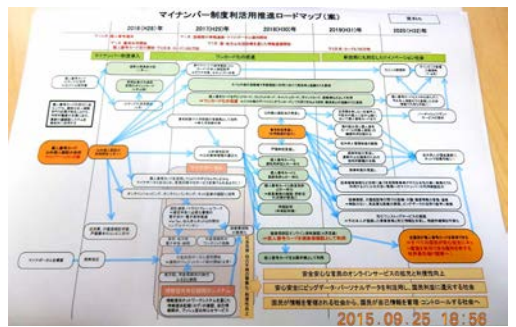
マイナンバー制度利活用推進ロードマップ（案）

資料6

2016(H28)年

2017(H29)年

2018(H30)年

2019(H31)年

2020(H32)年

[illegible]

安全安心な官民のオンラインサービスの拡充と利便性向上

安心安全にビッグデータ・パーソナルデータを利活用し、国民利益に還元する社会

国民が情報を管理される社会から、国民が自ら情報を管理・コントロールする社会へ

2015.09.25 18:56